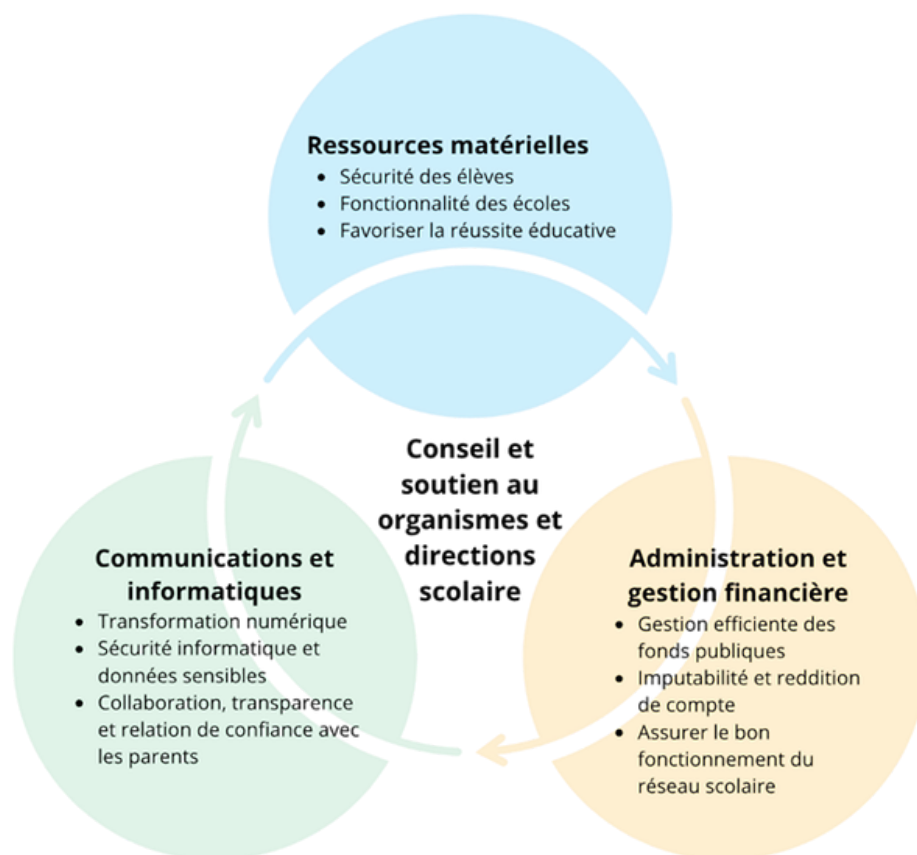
Ressources matérielles
- Sécurité des élèves
- Fonctionnalité des écoles
- Favoriser la réussite éducative

Conseil et soutien au organismes et directions scolaire

Communications et informatiques
- Transformation numérique
- Sécurité informatique et données sensibles
- Collaboration, transparence et relation de confiance avec les parents

Administration et gestion financière
- Gestion efficiente des fonds publiques
- Imputabilité et reddition de compte
- Assurer le bon fonctionnement du réseau scolaire